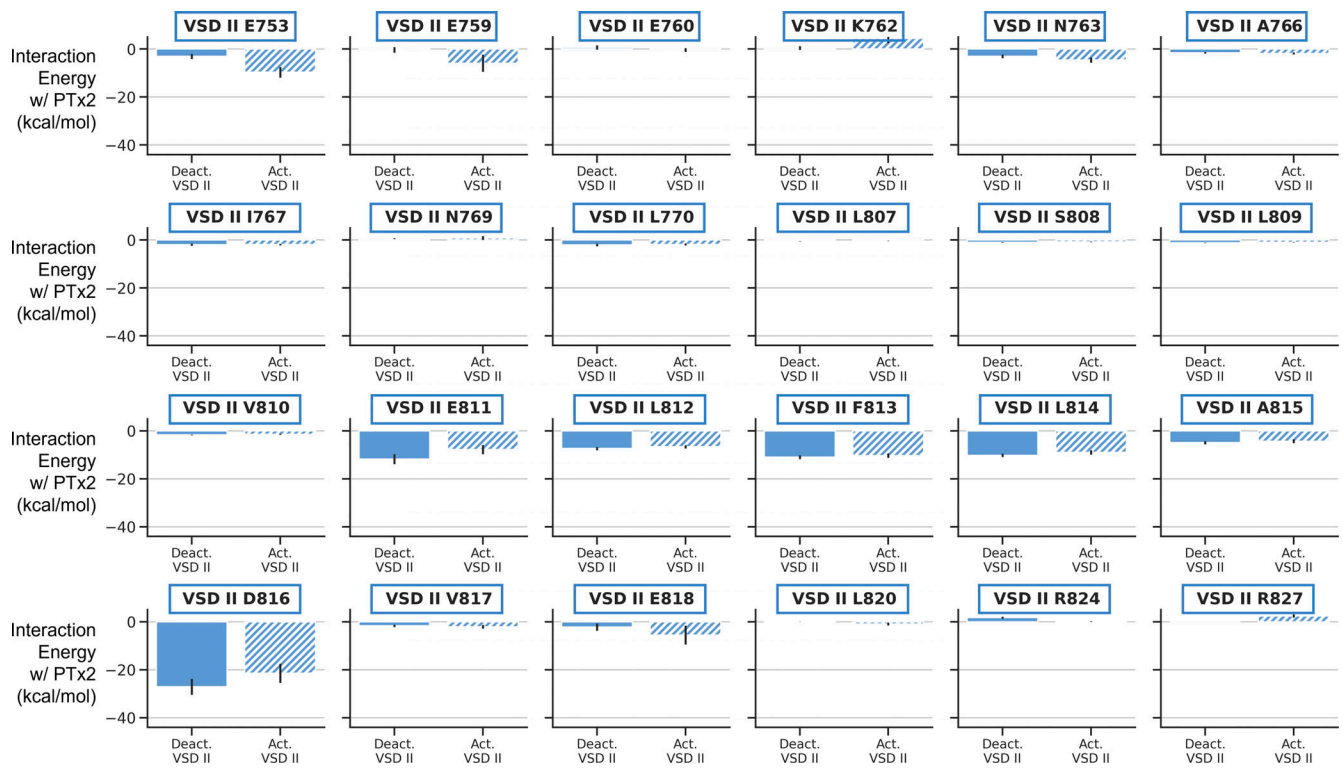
Interaction Energy w/ PTx2 (kcal/mol)

0
−20
−40

VSD II E753
Deact. VSD II
Act. VSD II

VSD II E759
Deact. VSD II
Act. VSD II

VSD II E760
Deact. VSD II
Act. VSD II

VSD II K762
Deact. VSD II
Act. VSD II

VSD II N763
Deact. VSD II
Act. VSD II

VSD II A766
Deact. VSD II
Act. VSD II

Interaction Energy w/ PTx2 (kcal/mol)

0
−20
−40

VSD II I767
Deact. VSD II
Act. VSD II

VSD II N769
Deact. VSD II
Act. VSD II

VSD II L770
Deact. VSD II
Act. VSD II

VSD II L807
Deact. VSD II
Act. VSD II

VSD II S808
Deact. VSD II
Act. VSD II

VSD II L809
Deact. VSD II
Act. VSD II

Interaction Energy w/ PTx2 (kcal/mol)

0
−20
−40

VSD II V810
Deact. VSD II
Act. VSD II

VSD II E811
Deact. VSD II
Act. VSD II

VSD II L812
Deact. VSD II
Act. VSD II

VSD II F813
Deact. VSD II
Act. VSD II

VSD II L814
Deact. VSD II
Act. VSD II

VSD II A815
Deact. VSD II
Act. VSD II

Interaction Energy w/ PTx2 (kcal/mol)

0
−20
−40

VSD II D816
Deact. VSD II
Act. VSD II

VSD II V817
Deact. VSD II
Act. VSD II

VSD II E818
Deact. VSD II
Act. VSD II

VSD II L820
Deact. VSD II
Act. VSD II

VSD II R824
Deact. VSD II
Act. VSD II

VSD II R827
Deact. VSD II
Act. VSD II